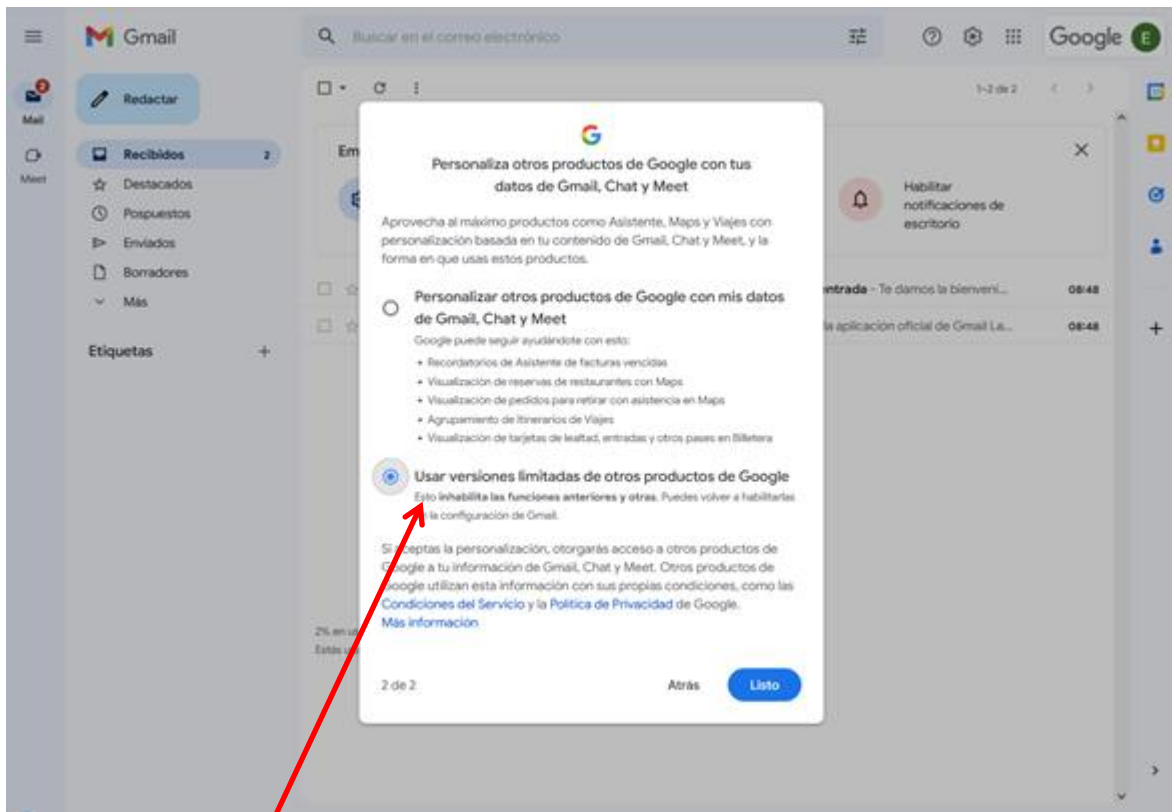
Gmail

Buscar en el correo electrónico

Google E

Mail

Meet

Redactar

Recibidos 2

Destacados

Pospuestos

Enviados

Borradores

Más

Etiquetas +

1-2 de 2

Em

Habilitar notificaciones de escritorio

entrada - Te damos la bienveni... 08:48

la aplicación oficial de Gmail La... 08:48

2% en u

Estás u

G

Personaliza otros productos de Google con tus datos de Gmail, Chat y Meet

Aprovecha al máximo productos como Asistente, Maps y Viajes con personalización basada en tu contenido de Gmail, Chat y Meet, y la forma en que usas estos productos.

Personalizar otros productos de Google con mis datos de Gmail, Chat y Meet

Google puede seguir ayudándote con esto:

• Recordatorios de Asistente de facturas vencidas
• Visualización de reservas de restaurantes con Maps
• Visualización de pedidos para retirar con asistencia en Maps
• Agrupamiento de itinerarios de Viajes
• Visualización de tarjetas de lealtad, entradas y otros pases en Billetera

Usar versiones limitadas de otros productos de Google

Esto **inhabilita las funciones anteriores y otras.** Puedes volver a habilitarlas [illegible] la configuración de Gmail.

Si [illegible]ceptas la personalización, otorgarás acceso a otros productos de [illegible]oogle a tu información de Gmail, Chat y Meet. Otros productos de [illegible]oogle utilizan esta información con sus propias condiciones, como las Condiciones del Servicio y la Política de Privacidad de Google.
Más información

2 de 2

Atrás

Listo